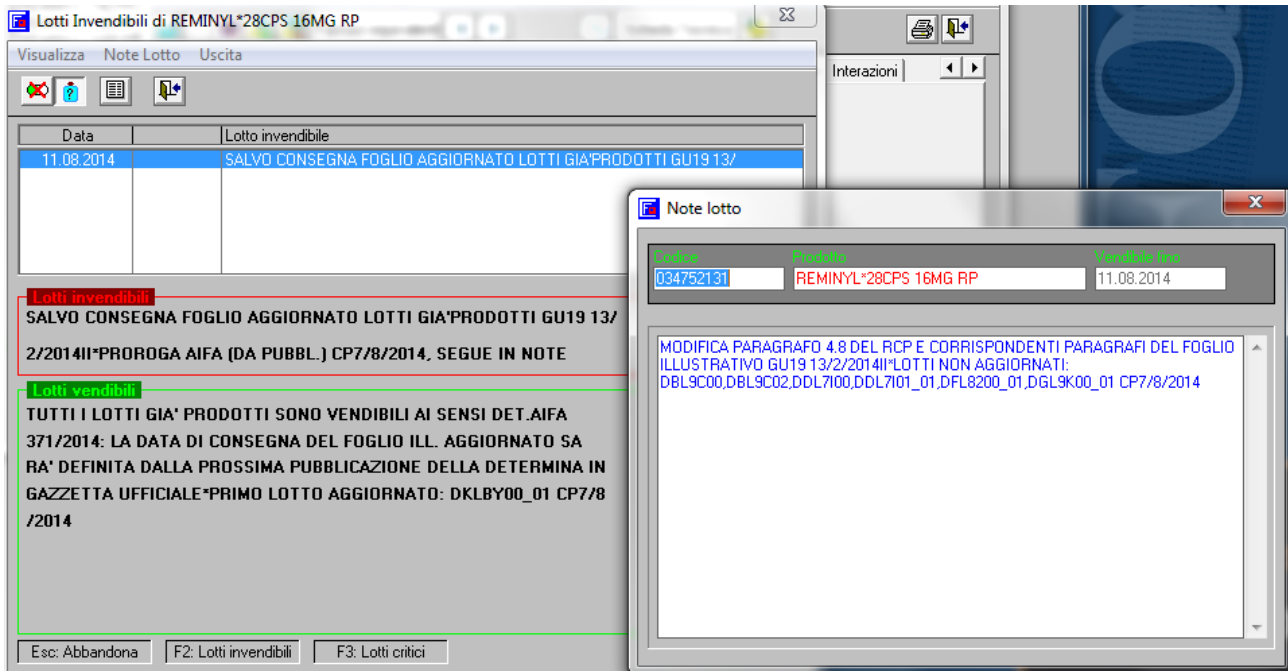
Lotti Invendibili di REMINYL*28CPS 16MG RP

Visualizza Note Lotto Uscita

| Data | | Lotto invendibile |
|---|---|---|
| 11.08.2014 | | SALVO CONSEGNA FOGLIO AGGIORNATO LOTTI GIA'PRODOTTI GU19 13/ |

Lotti invendibili
SALVO CONSEGNA FOGLIO AGGIORNATO LOTTI GIA'PRODOTTI GU19 13/
2/2014II*PROROGA AIFA (DA PUBBL.) CP7/8/2014, SEGUE IN NOTE

Lotti vendibili
TUTTI I LOTTI GIA' PRODOTTI SONO VENDIBILI AI SENSI DET.AIFA 371/2014: LA DATA DI CONSEGNA DEL FOGLIO ILL. AGGIORNATO SA RA' DEFINITA DALLA PROSSIMA PUBBLICAZIONE DELLA DETERMINA IN GAZZETTA UFFICIALE*PRIMO LOTTO AGGIORNATO: DKLBY00_01 CP7/8 /2014

Esc: Abbandona F2: Lotti invendibili F3: Lotti critici

Interazioni

Note lotto

Codice
034752131
Prodotto
REMINYL*28CPS 16MG RP
Vendibile fino
11.08.2014

MODIFICA PARAGRAFO 4.8 DEL RCP E CORRISPONDENTI PARAGRAFI DEL FOGLIO ILLUSTRATIVO GU19 13/2/2014II*LOTTI NON AGGIORNATI: DBL9C00,DBL9C02,DDL7I00,DDL7I01_01,DFL8200_01,DGL9K00_01 CP7/8/2014